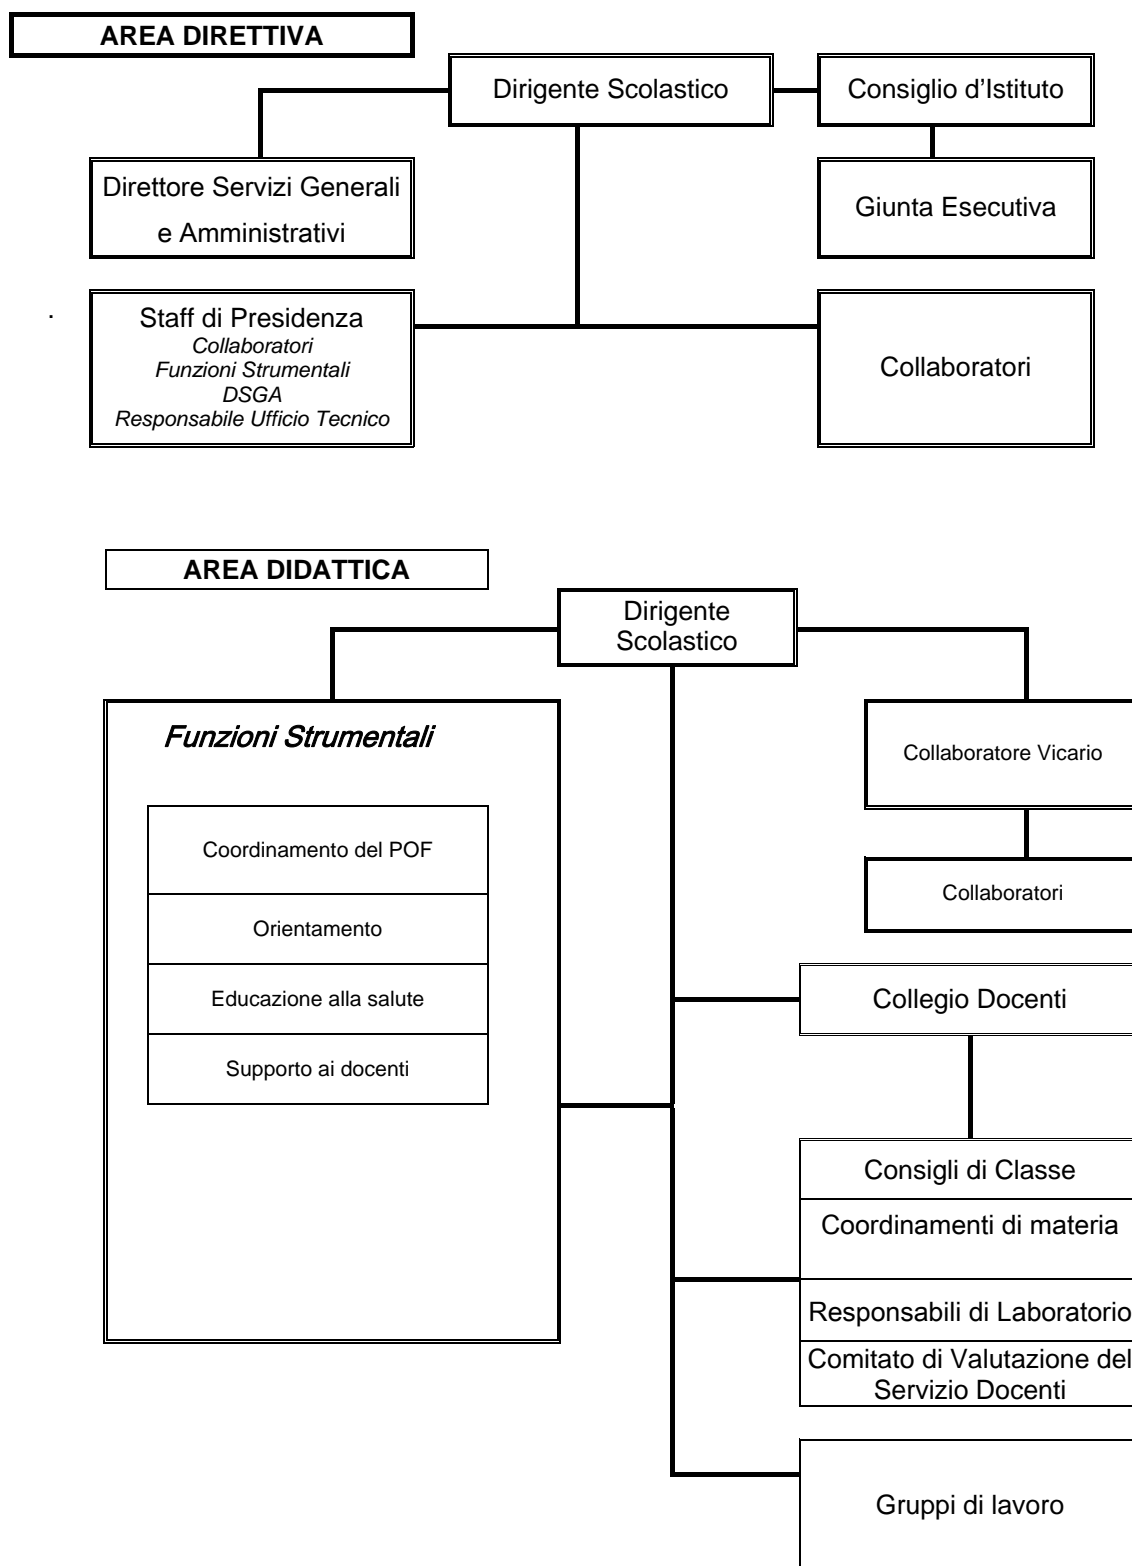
AREA DIRETTIVA

Dirigente Scolastico

Consiglio d'Istituto

Direttore Servizi Generali e Amministrativi

Giunta Esecutiva

Staff di Presidenza
Collaboratori
Funzioni Strumentali
DSGA
Responsabile Ufficio Tecnico

Collaboratori

AREA DIDATTICA

Dirigente Scolastico

Funzioni Strumentali

Coordinamento del POF

Orientamento

Educazione alla salute

Supporto ai docenti

Collaboratore Vicario

Collaboratori

Collegio Docenti

Consigli di Classe

Coordinamenti di materia

Responsabili di Laboratorio

Comitato di Valutazione del Servizio Docenti

Gruppi di lavoro